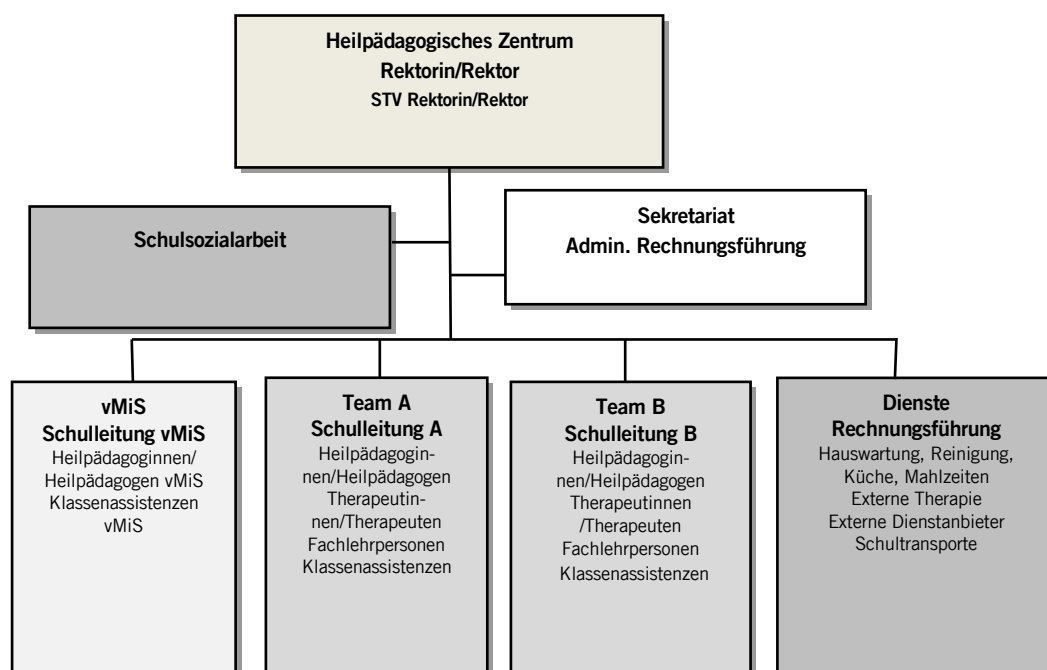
Heilpädagogisches Zentrum
Rektorin/Rektor
STV Rektorin/Rektor

Schulsozialarbeit

Sekretariat
Admin. Rechnungsführung

vMiS
Schulleitung vMiS
Heilpädagoginnen/ Heilpädagogen vMiS
Klassenassistenzen vMiS

Team A
Schulleitung A
Heilpädagoginnen/Heilpädagogen
Therapeutinnen/Therapeuten
Fachlehrpersonen
Klassenassistenzen

Team B
Schulleitung B
Heilpädagoginnen/Heilpädagogen
Therapeutinnen /Therapeuten
Fachlehrpersonen
Klassenassistenzen

Dienste
Rechnungsführung
Hauswartung, Reinigung, Küche, Mahlzeiten
Externe Therapie
Externe Dienstanbieter
Schultransporte